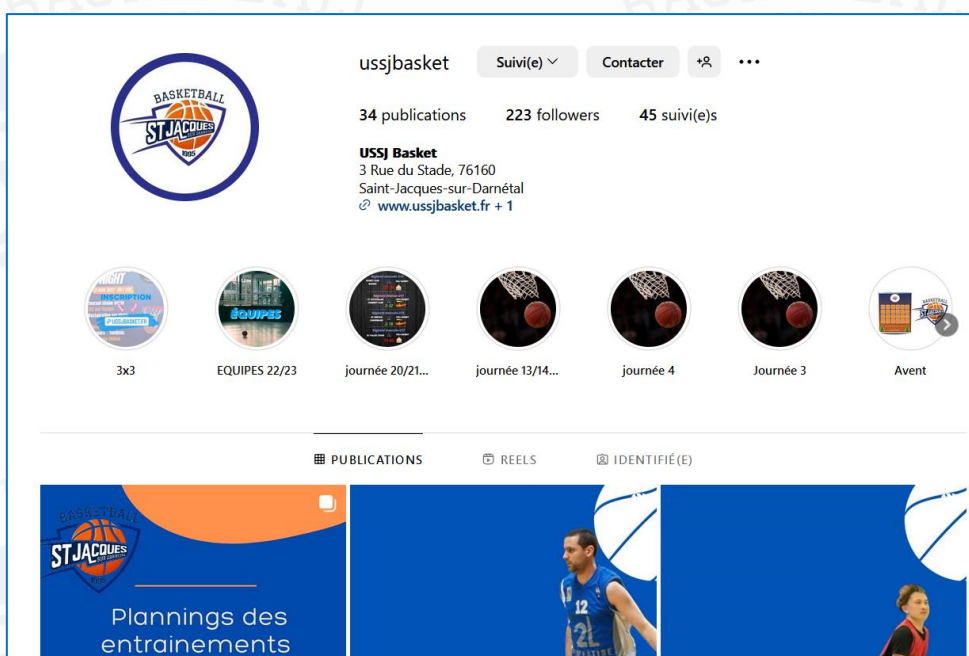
BASKETBALL
ST JACQUES
1985

ussjbasket Suivi(e) Contacter

34 publications 223 followers 45 suivi(e)s

USSJ Basket
3 Rue du Stade, 76160
Saint-Jacques-sur-Darnétal
www.ussjbasket.fr + 1

3x3 EQUIPES 22/23 journée 20/21... journée 13/14... journée 4 Journée 3 Avent

PUBLICATIONS REELS IDENTIFIÉ(E)

BASKETBALL
ST JACQUES
1985
Plannings des entrainements

12
21